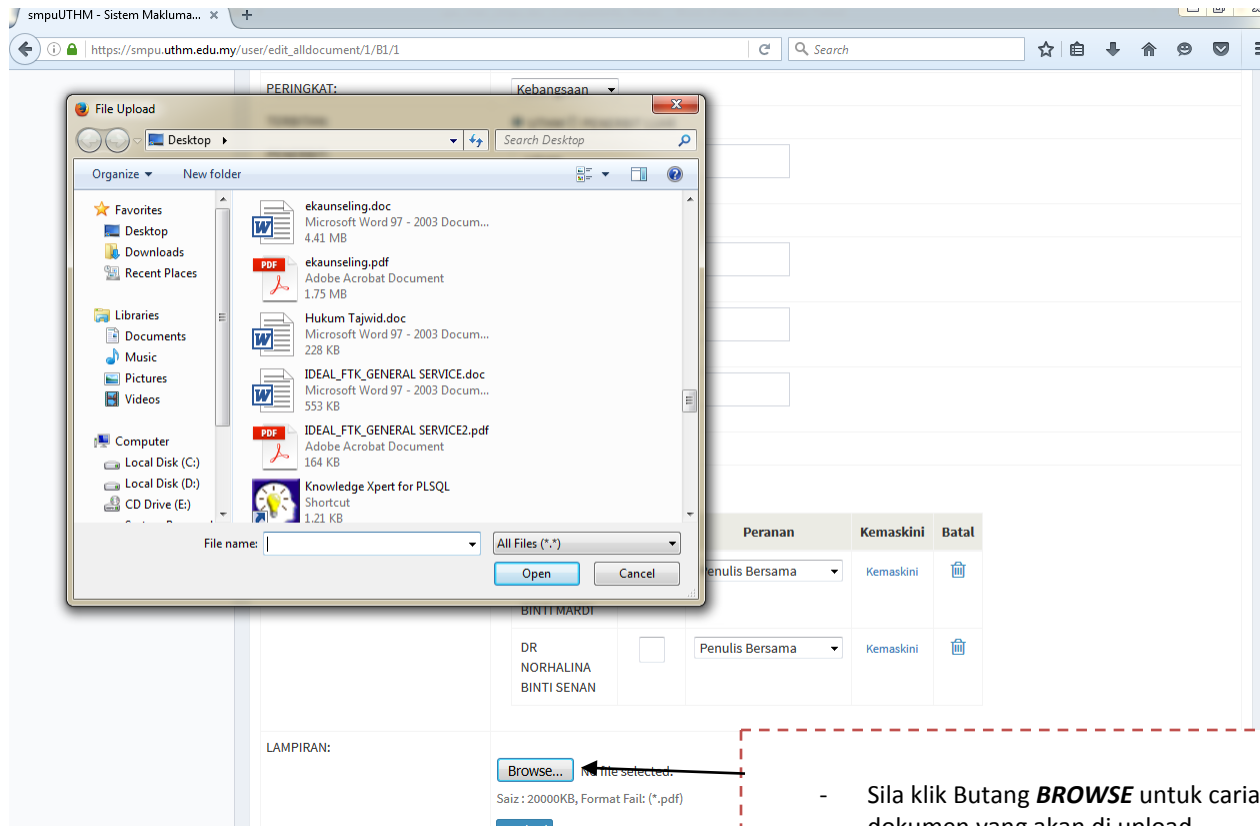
smpuUTHM - Sistem Makluma... ×
https://smpu.uthm.edu.my/user/edit_alldocument/1/B1/1
Search

PERINGKAT: Kebangsaan

File Upload
Desktop ▸
Search Desktop
Organize ▾ New folder
Favorites
Desktop
Downloads
Recent Places
Libraries
Documents
Music
Pictures
Videos
Computer
Local Disk (C:)
Local Disk (D:)
CD Drive (E:)

ekaunseling.doc
Microsoft Word 97 - 2003 Docum...
4.41 MB
ekaunseling.pdf
Adobe Acrobat Document
1.75 MB
Hukum Tajwid.doc
Microsoft Word 97 - 2003 Docum...
228 KB
IDEAL_FTK_GENERAL SERVICE.doc
Microsoft Word 97 - 2003 Docum...
553 KB
IDEAL_FTK_GENERAL SERVICE2.pdf
Adobe Acrobat Document
164 KB
Knowledge Xpert for PLSQL
Shortcut
1.21 KB

File name:
All Files (*.*)
Open Cancel

| | | Peranan | Kemaskini | Batal |
|---|---|---|---|---|
| BINTI MARDI | | Penulis Bersama | Kemaskini | |
| DR NORHALINA BINTI SENAN | | Penulis Bersama | Kemaskini | |

LAMPIRAN:
Browse... No file selected.
Saiz : 20000KB, Format Fail: (*.pdf)

- Sila klik Butang ***BROWSE*** untuk caria
dokumen yang akan di upload